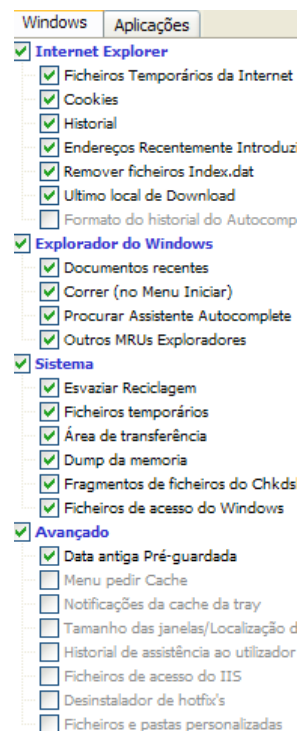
Windows | Aplicações

Internet Explorer
Ficheiros Temporários da Internet
Cookies
Historial
Endereços Recentemente Introduzi
Remover ficheiros Index.dat
Ultimo local de Download
Formato do historial do Autocompl

Explorador do Windows
Documentos recentes
Correr (no Menu Iniciar)
Procurar Assistente Autocomplete
Outros MRUs Exploradores

Sistema
Esvaziar Reciclagem
Ficheiros temporários
Área de transferência
Dump da memoria
Fragmentos de ficheiros do Chkdsk
Ficheiros de acesso do Windows

Avançado
Data antiga Pré-guardada
Menu pedir Cache
Notificações da cache da tray
Tamanho das janelas/Localização d
Historial de assistência ao utilizador
Ficheiros de acesso do IIS
Desinstalador de hotfix's
Ficheiros e pastas personalizadas